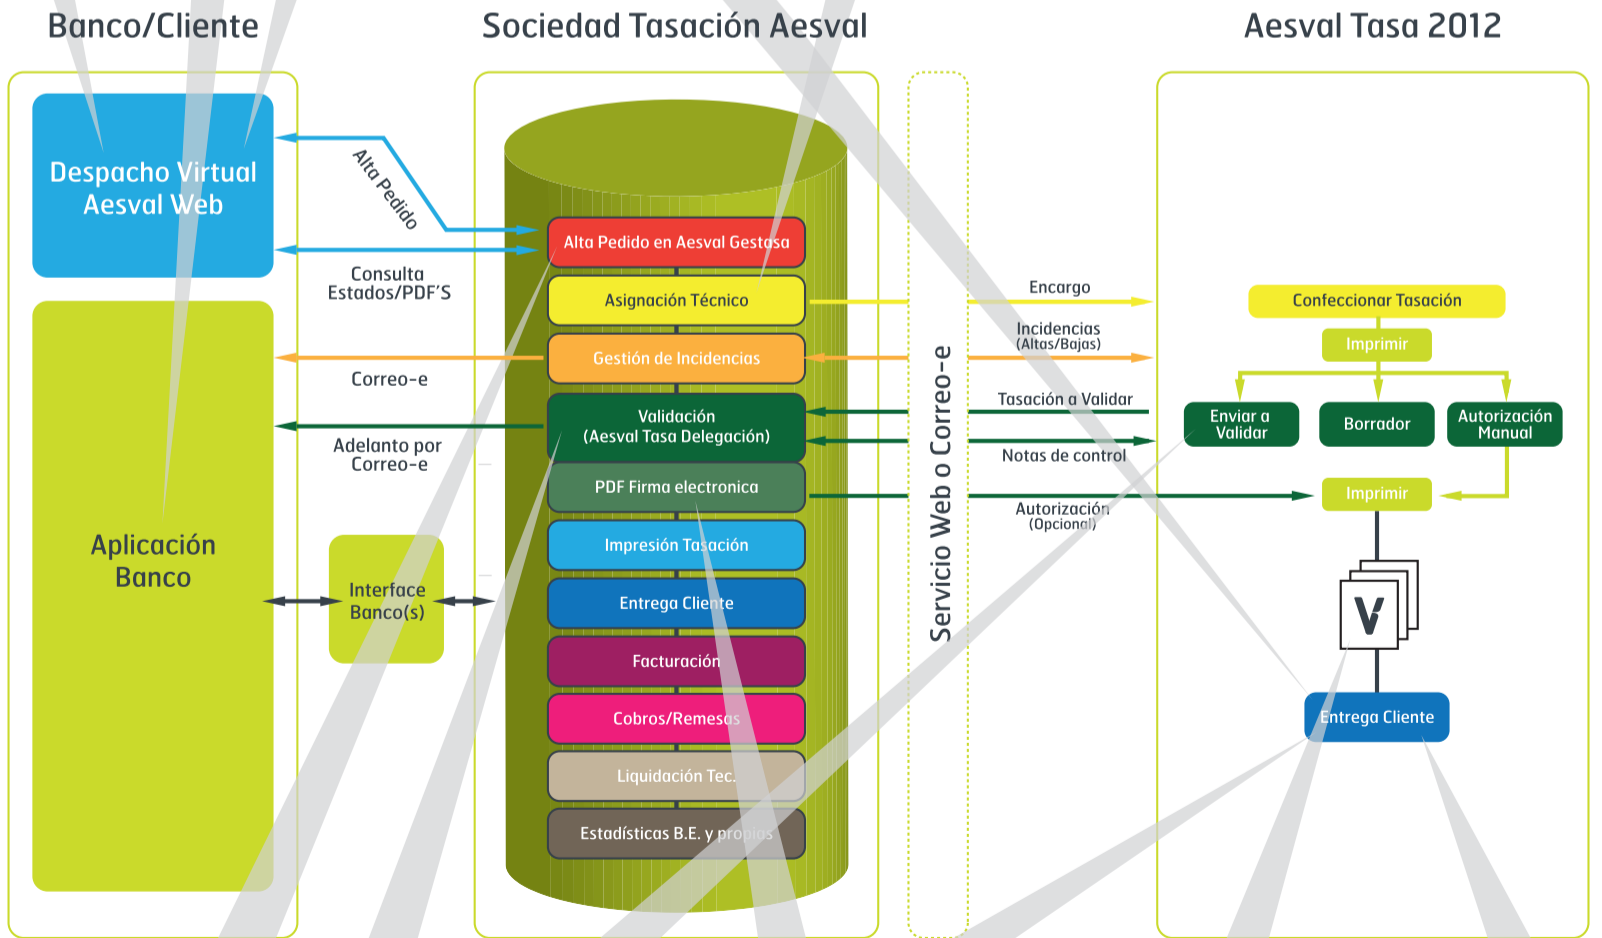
Banco/Cliente

Sociedad Tasación Aesval

Aesval Tasa 2012

Despacho Virtual Aesval Web

Alta Pedido

Consulta Estados/PDF'S

Correo-e

Adelanto por Correo-e

Aplicación Banco

Interface Banco(s)

Alta Pedido en Aesval Gestosa

Asignación Técnico

Gestión de Incidencias

Validación (Aesval Tasa Delegación)

PDF Firma electronica

Impresión Tasación

Entrega Cliente

Facturación

Cobros/Remesas

Liquidación Tec.

Estadísticas B.E. y propios

Servicio Web o Correo-e

Encargo

Incidencias (Altas/Bajas)

Tasación a Validar

Notas de control

Autorización (Opcional)

Confeccionar Tasación

Imprimir

Enviar a Validar

Borrador

Autorización Manual

Imprimir

V

Entrega Cliente